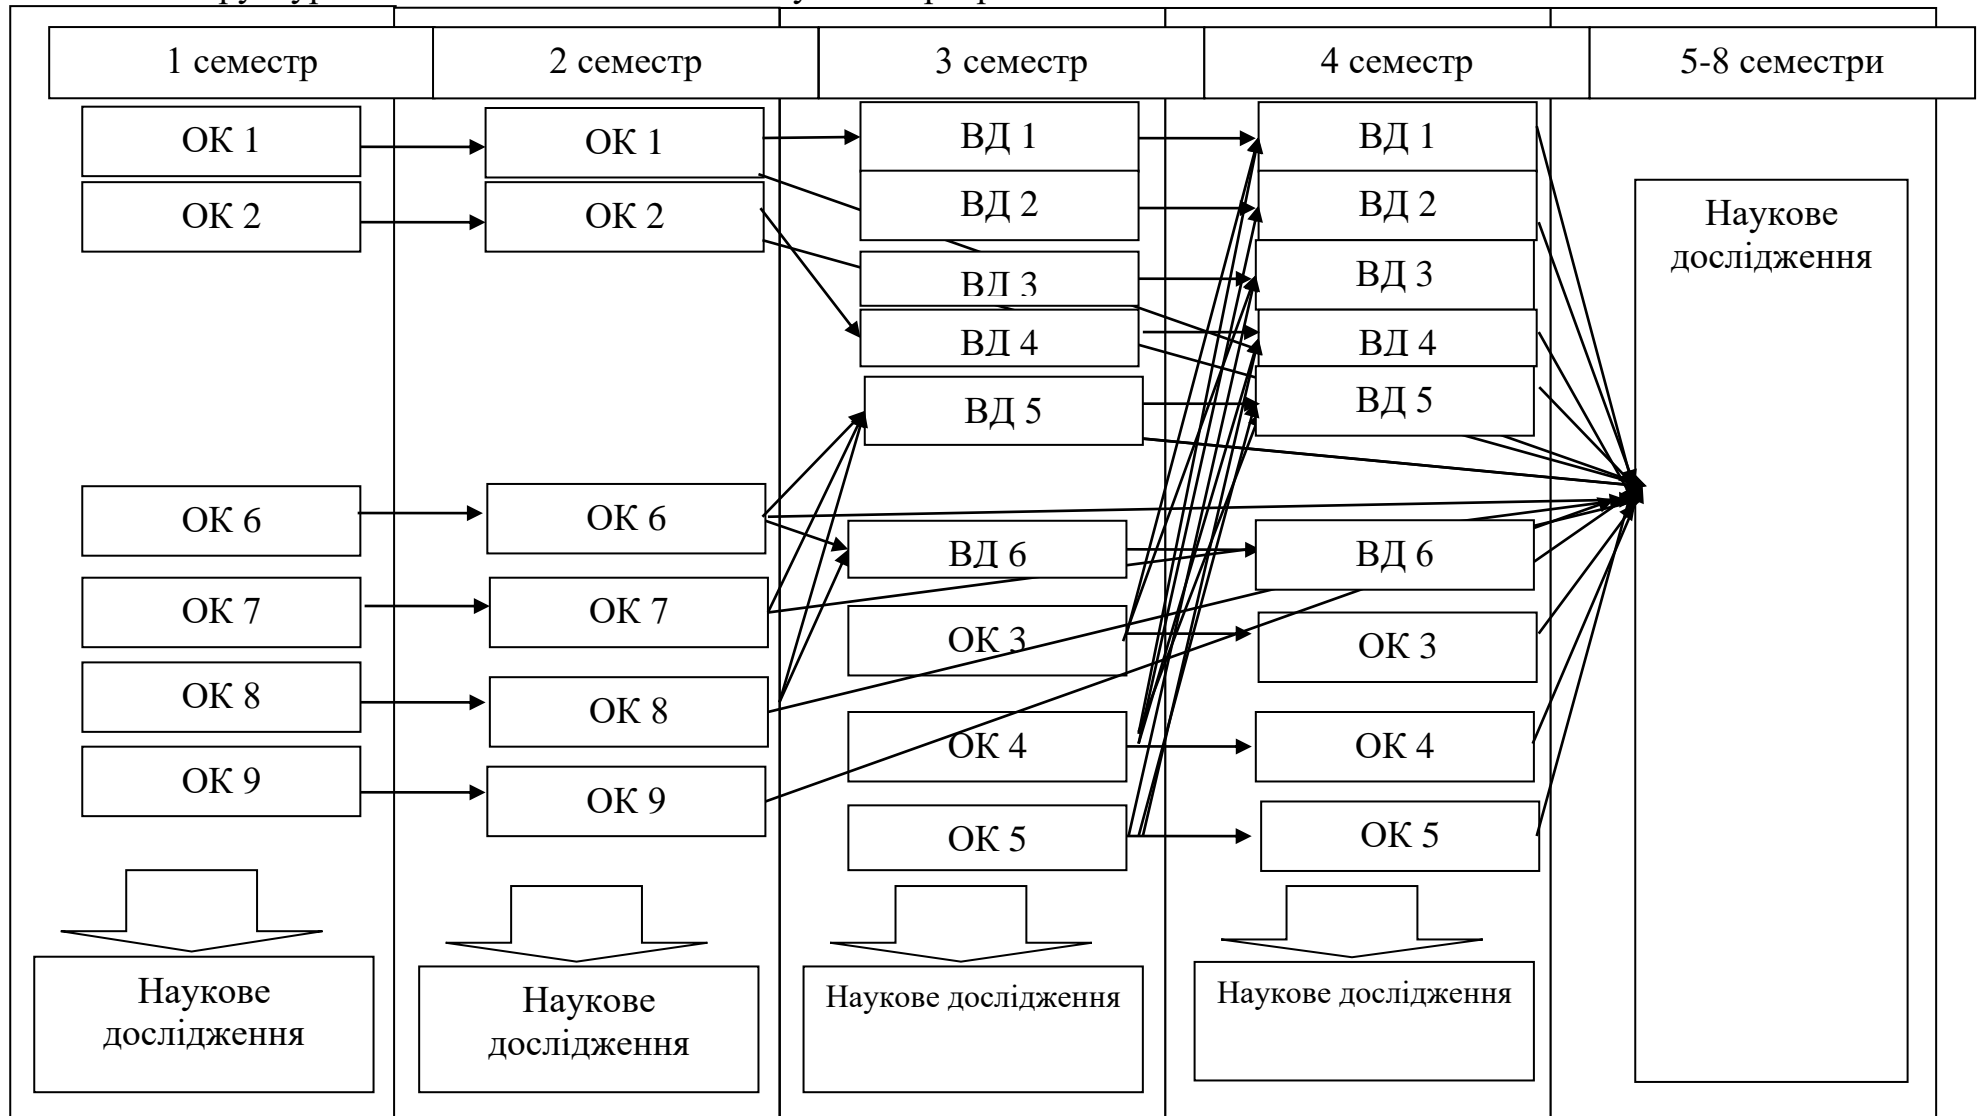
1 семестр

ОК 1
ОК 2
ОК 6
ОК 7
ОК 8
ОК 9

Наукове дослідження

2 семестр

ОК 1
ОК 2
ОК 6
ОК 7
ОК 8
ОК 9

Наукове дослідження

3 семестр

ВД 1
ВД 2
ВД 3
ВД 4
ВД 5
ВД 6
ОК 3
ОК 4
ОК 5

Наукове дослідження

4 семестр

ВД 1
ВД 2
ВД 3
ВД 4
ВД 5
ВД 6
ОК 3
ОК 4
ОК 5

Наукове дослідження

5-8 семестри

Наукове дослідження